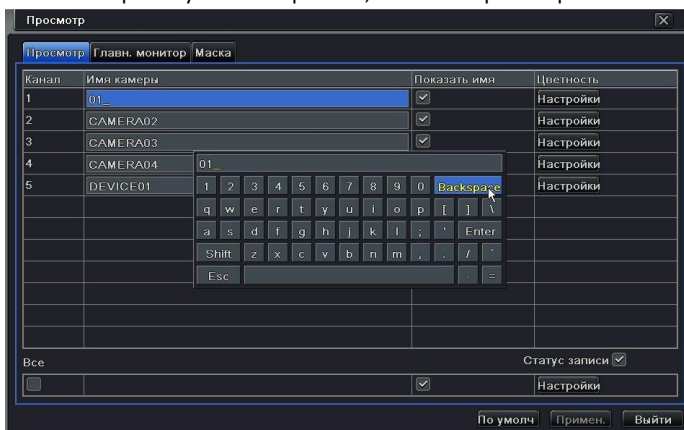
Просмотр

Просмотр | Главн. монитор | Маска

| Канал | Имя камеры | Показать имя | Цветность |
|---|---|---|---|
| 1 | 01_ | ☑ | Настройки |
| 2 | CAMERA02 | ☑ | Настройки |
| 3 | CAMERA03 | ☑ | Настройки |
| 4 | CAMERA04 | | Настройки |
| 5 | DEVICE01 | | Настройки |

01_

1 2 3 4 5 6 7 8 9 0 Backspace
q w e r t y u i o p [ ] \
a s d f g h j k l ; ' Enter
Shift z x c v b n m , . / `
Esc - =

Все

Статус записи ☑

Настройки

По умолч Примен. Выйти